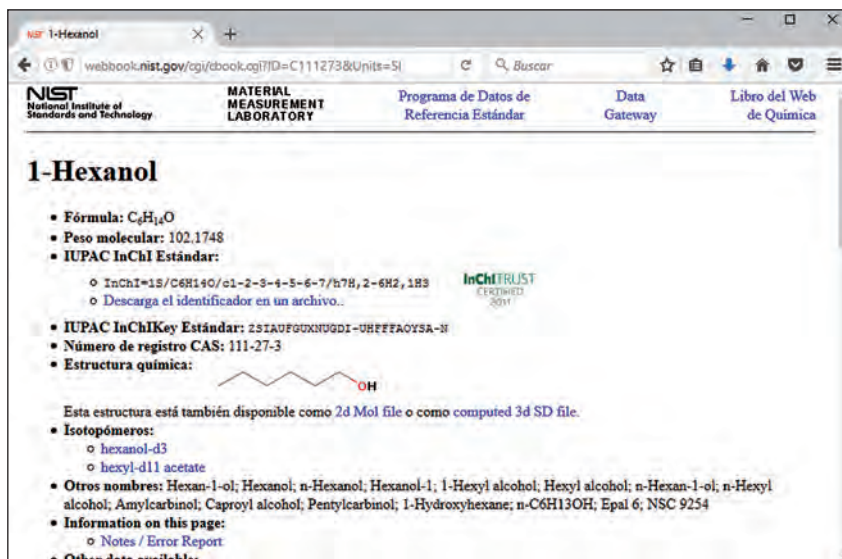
NIST 1-Hexanol × +

webbook.nist.gov/cgi/cbook.cgi?ID=C111273&Units=SI Buscar

NIST National Institute of Standards and Technology

MATERIAL MEASUREMENT LABORATORY

Programa de Datos de Referencia Estándar

Data Gateway

Libro del Web de Química

# 1-Hexanol

- **Fórmula:** $C_6H_{14}O$
- **Peso molecular:** 102.1748
- **IUPAC InChI Estándar:**
  - InChI=1S/C6H14O/c1-2-3-4-5-6-7/h7H,2-6H2,1H3
  - Descarga el identificador en un archivo.

InChITRUST CERTIFIED 2011

- **IUPAC InChIKey Estándar:** ZSIAUFGUXNUGDI-UHFFFAOYSA-N
- **Número de registro CAS:** 111-27-3
- **Estructura química:**

OH

Esta estructura está también disponible como 2d Mol file o como computed 3d SD file.

- **Isotopómeros:**
  - hexanol-d3
  - hexyl-d11 acetate
- **Otros nombres:** Hexan-1-ol; Hexanol; n-Hexanol; Hexanol-1; 1-Hexyl alcohol; Hexyl alcohol; n-Hexan-1-ol; n-Hexyl alcohol; Amylcarbinol; Caproyl alcohol; Pentylcarbinol; 1-Hydroxyhexane; n-C6H13OH; Epal 6; NSC 9254
- **Information on this page:**
  - Notes / Error Report
- **Other data available:**